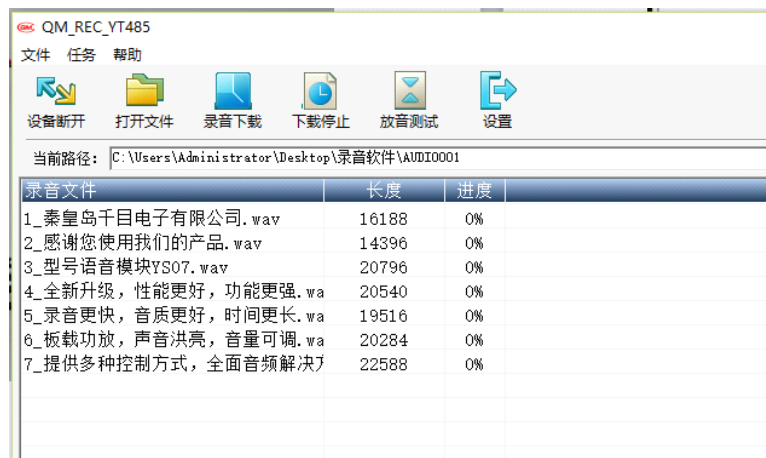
QM_REC_YT485

文件 任务 帮助

设备断开 打开文件 录音下载 下载停止 放音测试 设置

当前路径: C:\Users\Administrator\Desktop\录音软件\AUDIO001

| 录音文件 | 长度 | 进度 |
|---|---|---|
| 1_秦皇岛千目电子有限公司.wav | 16188 | 0% |
| 2_感谢您使用我们的产品.wav | 14396 | 0% |
| 3_型号语音模块YS07.wav | 20796 | 0% |
| 4_全新升级，性能更好，功能更强.wa | 20540 | 0% |
| 5_录音更快，音质更好，时间更长.wa | 19516 | 0% |
| 6_板载功放，声音洪亮，音量可调.wa | 20284 | 0% |
| 7_提供多种控制方式，全面音频解决方 | 22588 | 0% |